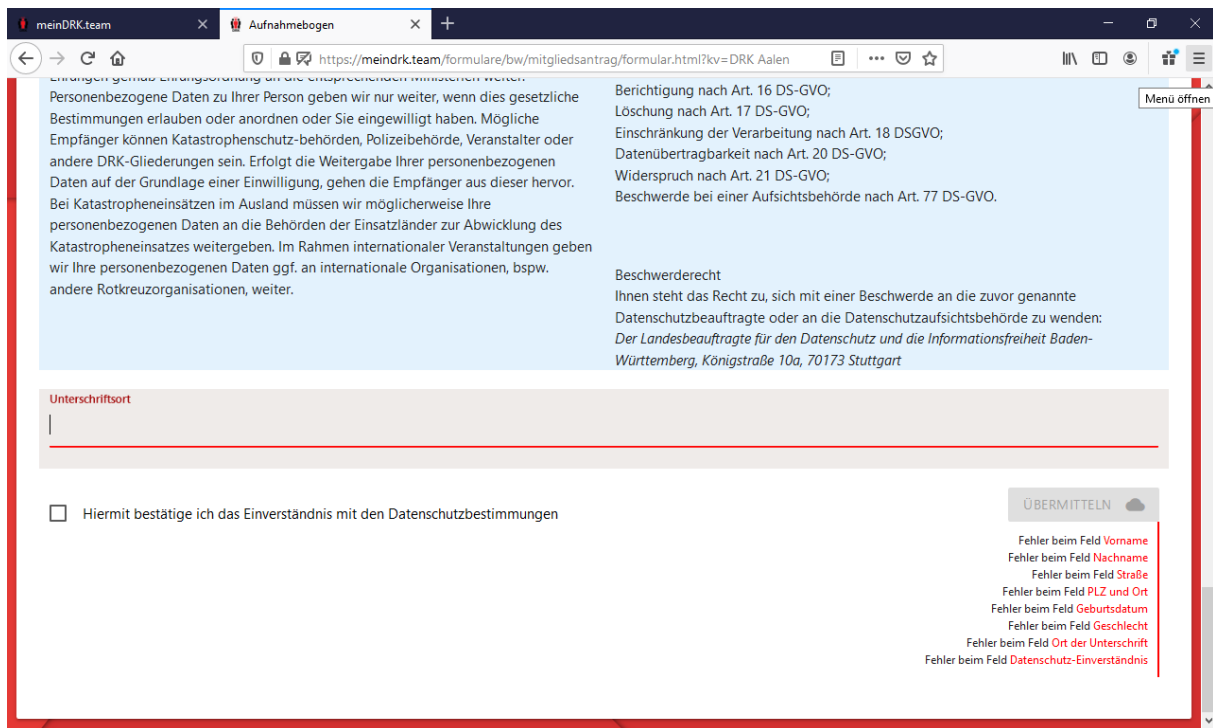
meinDRK.team

Aufnahmebogen

https://meindrk.team/formulare/bw/mitgliedsantrag/formular.html?kv=DRK Aalen

Menü öffnen

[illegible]
Personenbezogene Daten zu Ihrer Person geben wir nur weiter, wenn dies gesetzliche Bestimmungen erlauben oder anordnen oder Sie eingewilligt haben. Mögliche Empfänger können Katastrophenschutz-behörden, Polizeibehörde, Veranstalter oder andere DRK-Gliederungen sein. Erfolgt die Weitergabe Ihrer personenbezogenen Daten auf der Grundlage einer Einwilligung, gehen die Empfänger aus dieser hervor. Bei Katastropheneinsätzen im Ausland müssen wir möglicherweise Ihre personenbezogenen Daten an die Behörden der Einsatzländer zur Abwicklung des Katastropheneinsatzes weitergeben. Im Rahmen internationaler Veranstaltungen geben wir Ihre personenbezogenen Daten ggf. an internationale Organisationen, bspw. andere Rotkreuzorganisationen, weiter.

Berichtigung nach Art. 16 DS-GVO;
Löschung nach Art. 17 DS-GVO;
Einschränkung der Verarbeitung nach Art. 18 DSGVO;
Datenübertragbarkeit nach Art. 20 DS-GVO;
Widerspruch nach Art. 21 DS-GVO;
Beschwerde bei einer Aufsichtsbehörde nach Art. 77 DS-GVO.

Beschwerderecht
Ihnen steht das Recht zu, sich mit einer Beschwerde an die zuvor genannte Datenschutzbeauftragte oder an die Datenschutzaufsichtsbehörde zu wenden:
Der Landesbeauftragte für den Datenschutz und die Informationsfreiheit Baden-Württemberg, Königstraße 10a, 70173 Stuttgart

Unterschriftsort

Hiermit bestätige ich das Einverständnis mit den Datenschutzbestimmungen

ÜBERMITTELN

Fehler beim Feld Vorname
Fehler beim Feld Nachname
Fehler beim Feld Straße
Fehler beim Feld PLZ und Ort
Fehler beim Feld Geburtsdatum
Fehler beim Feld Geschlecht
Fehler beim Feld Ort der Unterschrift
Fehler beim Feld Datenschutz-Einverständnis